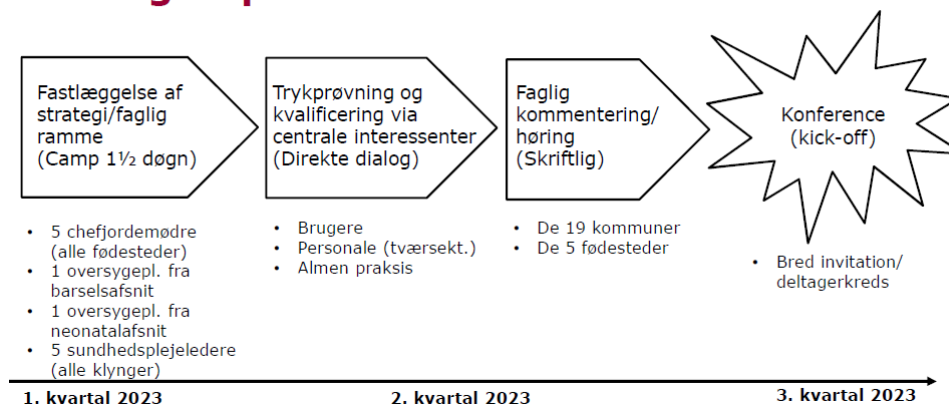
Fastlæggelse af strategi/faglig ramme (Camp 1½ døgn)

Trykprøvning og kvalificering via centrale interessenter (Direkte dialog)

Faglig kommentering/ høring (Skriftlig)

Konference (kick-off)

- 5 chefjordemødre (alle fødesteder)
- 1 oversygepl. fra barselsafsnit
- 1 oversygepl. fra neonatalafsnit
- 5 sundhedsplejeledere (alle klynger)

- Brugere
- Personale (tværsekt.)
- Almen praksis

- De 19 kommuner
- De 5 fødesteder

- Bred invitation/ deltagerkreds

1. kvartal 2023

2. kvartal 2023

3. kvartal 2023